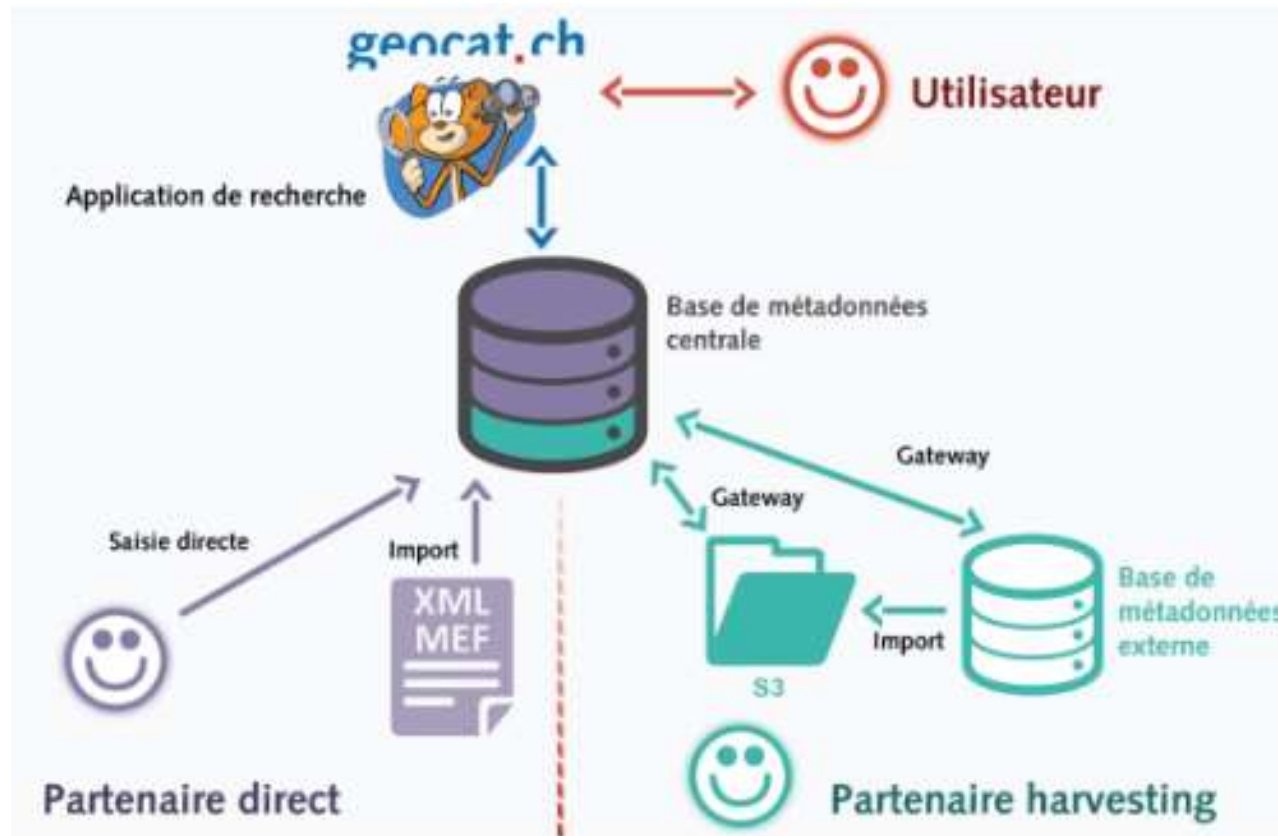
geocat.ch

Utilisateur

Application de recherche

Base de métadonnées centrale

Gateway

Gateway

Saisie directe

Import

XML
MEF

Base de métadonnées externe

Import

S3

Partenaire direct

Partenaire harvesting